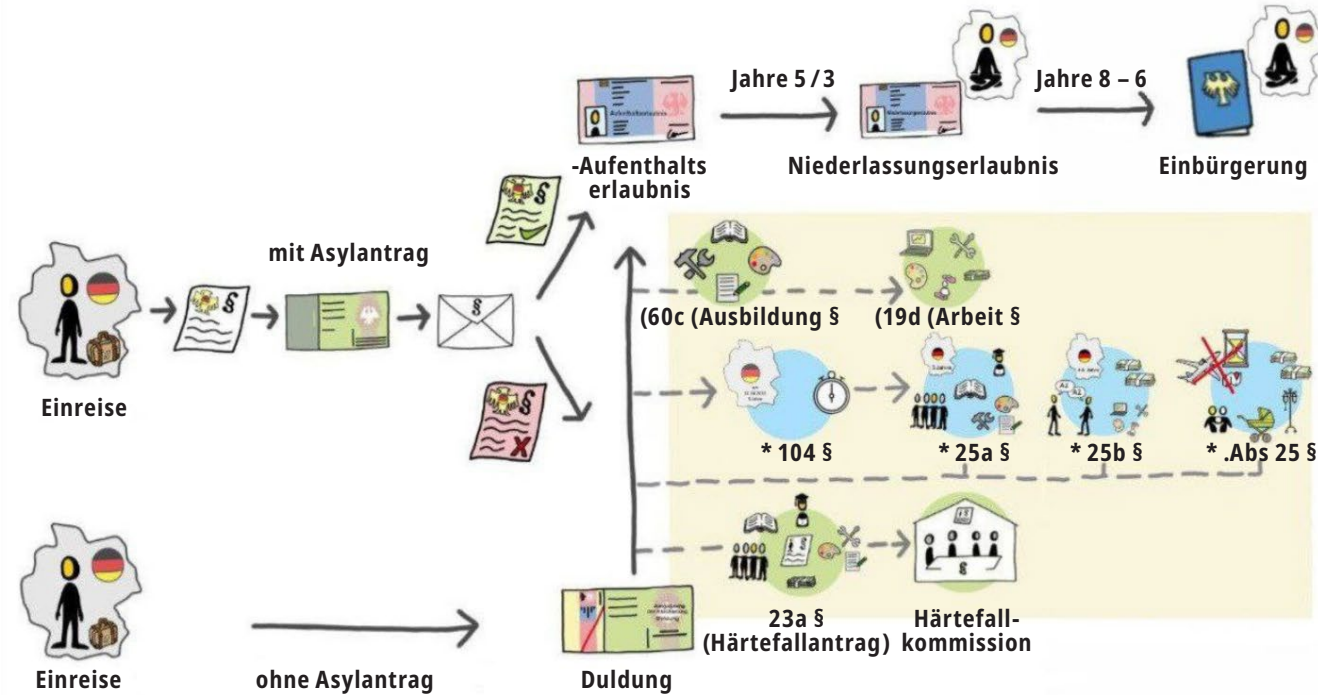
Jahre 5 / 3

Jahre 8 – 6

-Aufenthalts erlaubnis

Niederlassungserlaubnis

Einbürgerung

mit Asylantrag

Einreise

(60c (Ausbildung §

(19d (Arbeit §

* 104 §

* 25a §

* 25b §

* .Abs 25 §

23a § (Härtefallantrag)

Härtefall-kommission

Einreise

ohne Asylantrag

Duldung